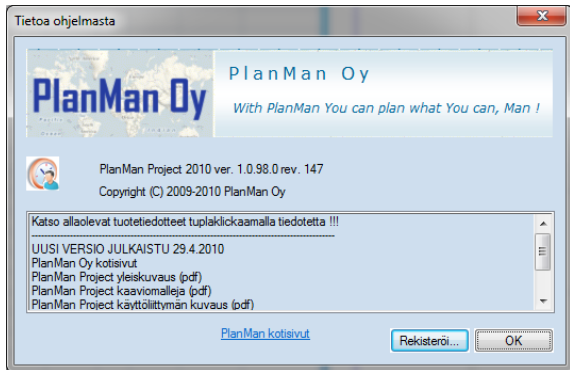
Tietoa ohjelmasta

PlanMan Oy

PlanMan Oy

With PlanMan You can plan what You can, Man !

PlanMan Project 2010 ver. 1.0.98.0 rev. 147

Copyright (C) 2009-2010 PlanMan Oy

Katso allaolevat tuotetiedotteet tuplaklickaamalla tiedotetta !!!
------------------------------------------------------------
UUSI VERSIO JULKAISTU 29.4.2010
PlanMan Oy kotisivut
PlanMan Project yleiskuvaus (pdf)
PlanMan Project kaaviomalleja (pdf)
PlanMan Project käyttöliittymän kuvaus (pdf)

PlanMan kotisivut

Rekisteröi...

OK